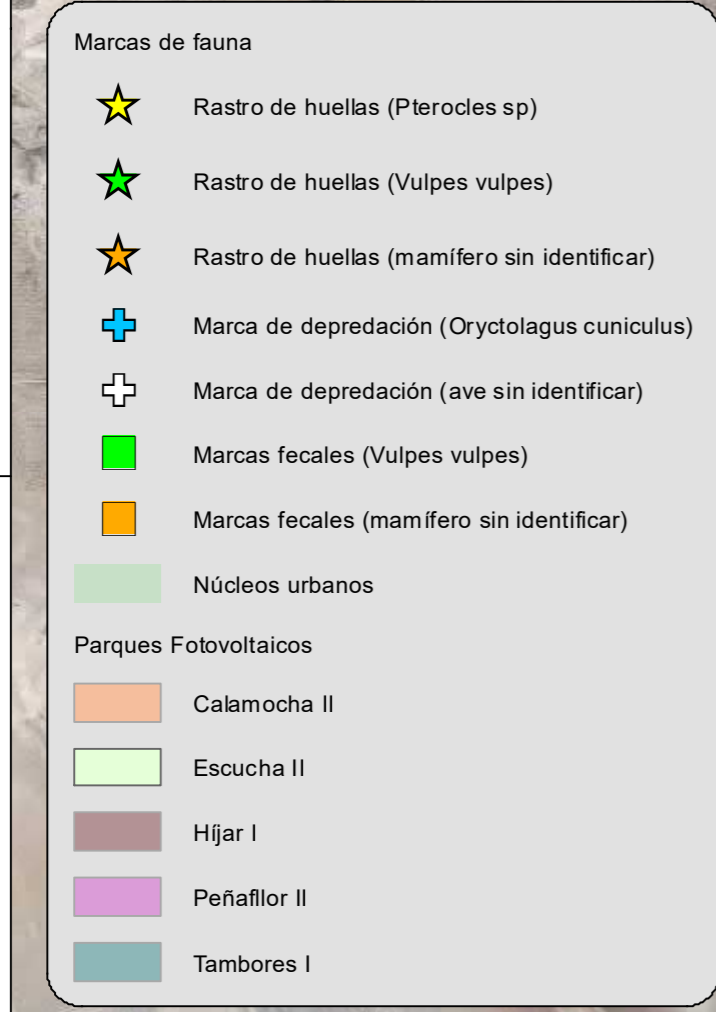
Marcas de fauna

Rastro de huellas (Pterocles sp)

Rastro de huellas (Vulpes vulpes)

Rastro de huellas (mamífero sin identificar)

Marca de depredación (Oryctolagus cuniculus)

Marca de depredación (ave sin identificar)

Marcas fecales (Vulpes vulpes)

Marcas fecales (mamífero sin identificar)

Núcleos urbanos

Parques Fotovoltaicos

Calamocha II

Escucha II

Híjar I

Peñafllor II

Tambores I